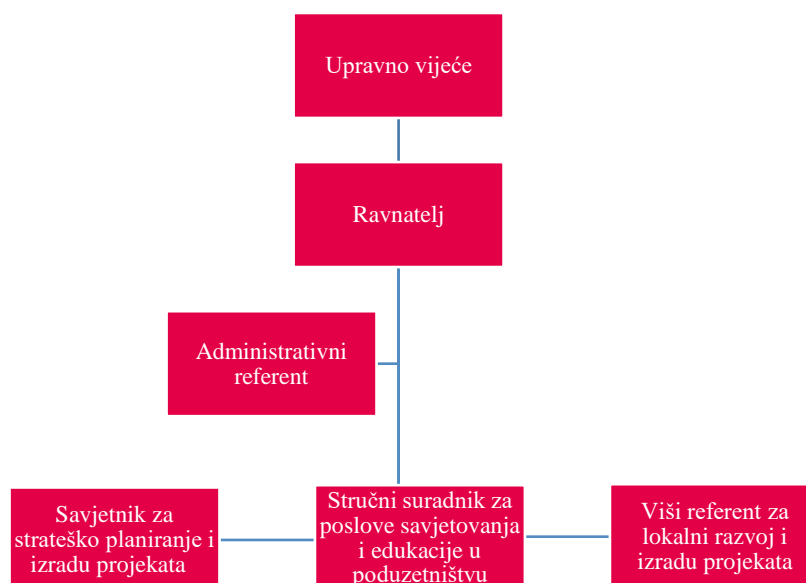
Upravno vijeće

Ravnatelj

Administrativni referent

Savjetnik za strateško planiranje i izradu projekata

Stručni suradnik za poslove savjetovanja i edukacije u poduzetništvu

Viši referent za lokalni razvoj i izradu projekata